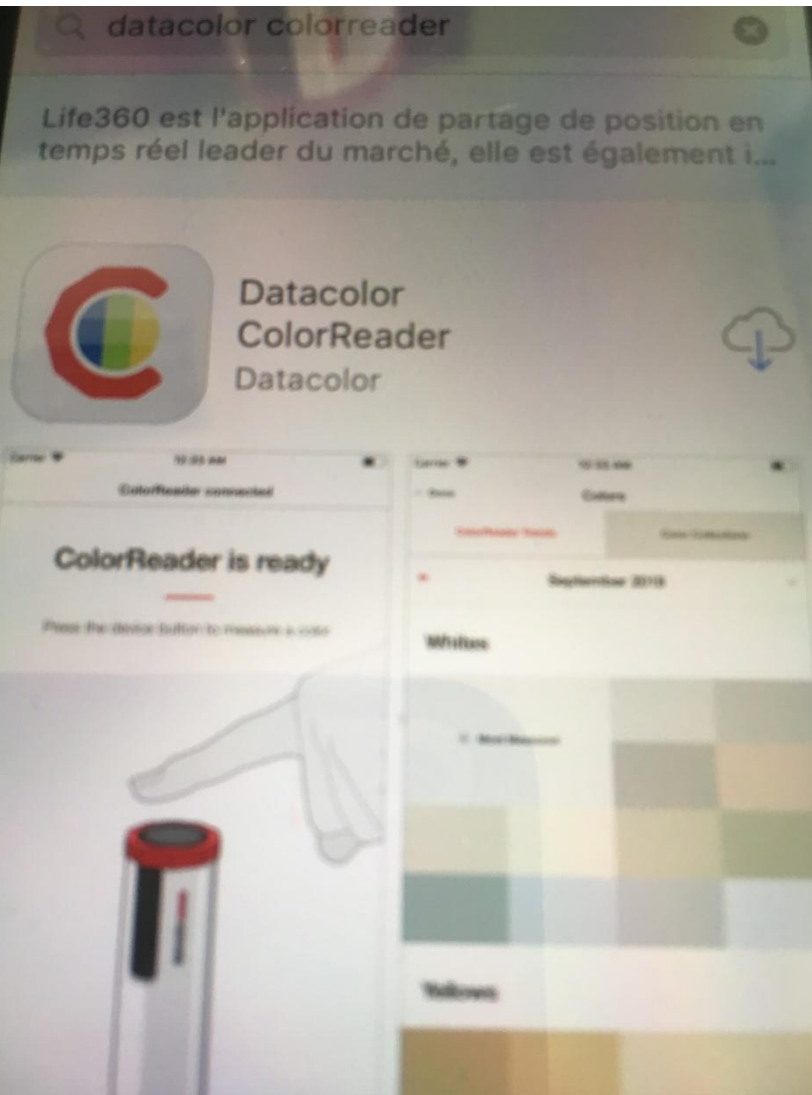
datacolor colorreader

Life360 est l'application de partage de position en temps réel leader du marché, elle est également i...

Datacolor ColorReader
Datacolor

Carrier 10:03 AM
ColorReader connected

ColorReader is ready

Press the device button to measure a color

Carrier 10:53 AM
Back Colors
ColorReader Trends Color Collections
September 2019

Whites

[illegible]

Yellows